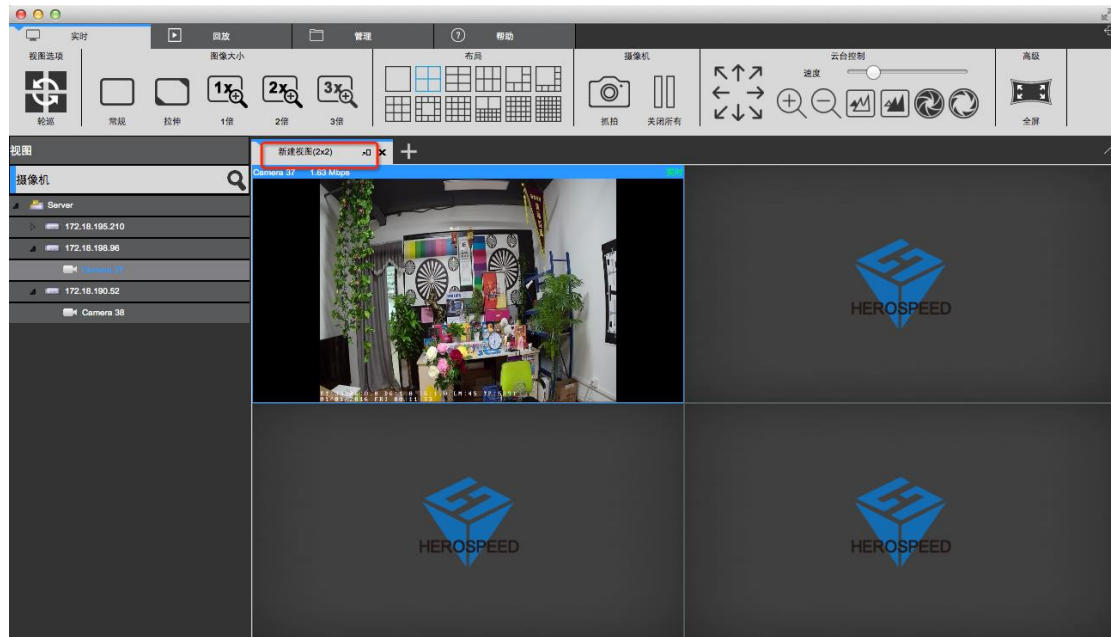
实时 回放 管理 帮助

视图选项 图像大小 布局 摄像机 云台控制 高级

速度

轮巡 常规 拉伸 1倍 2倍 3倍 抓拍 关闭所有 全屏

1x 2x 3x

视图

摄像机

Server

172.18.195.210

172.18.198.96

Camera 37

172.18.190.52

Camera 38

新建视图(2x2)

Camera 37 1.63 Mbps

HEROSPEED

HEROSPEED

HEROSPEED